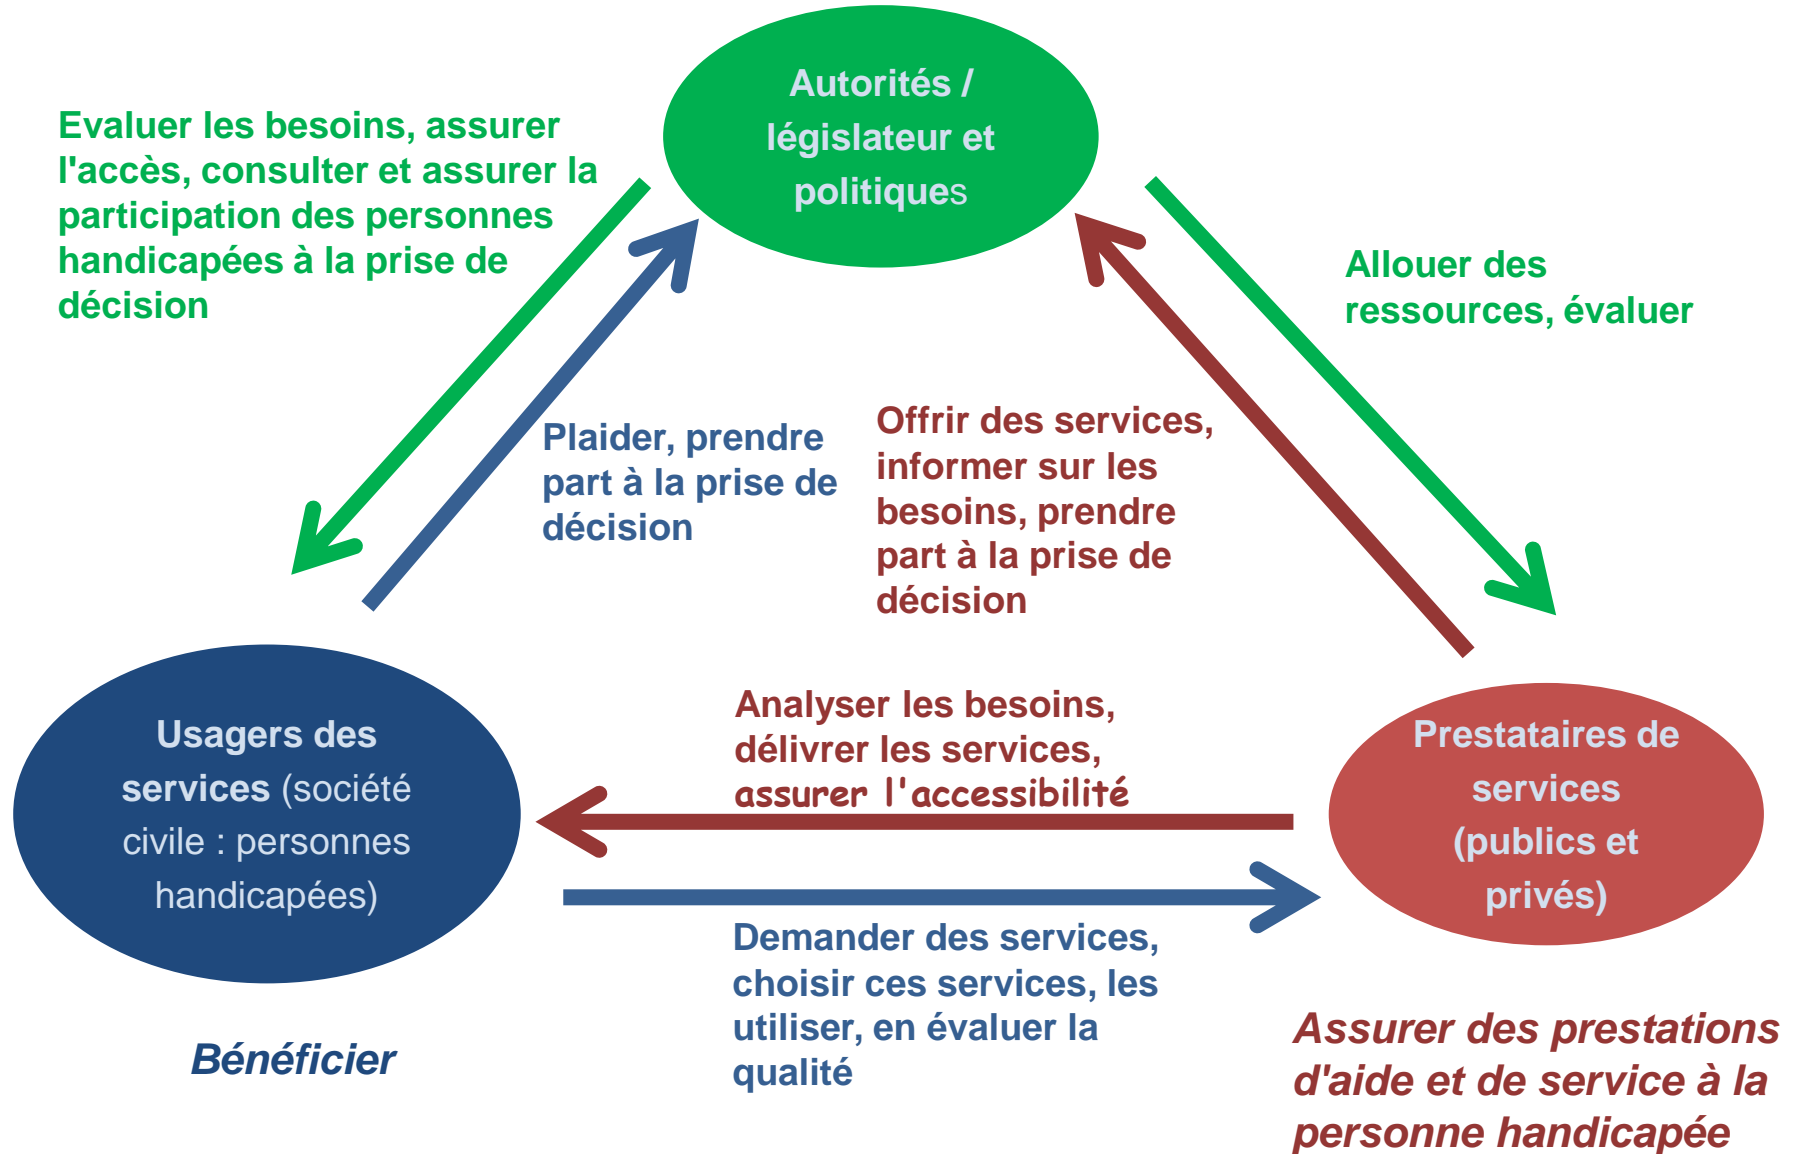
Autorités / législateur et politiques

Evaluer les besoins, assurer l'accès, consulter et assurer la participation des personnes handicapées à la prise de décision

Allouer des ressources, évaluer

Plaider, prendre part à la prise de décision

Offrir des services, informer sur les besoins, prendre part à la prise de décision

Analyser les besoins, délivrer les services, assurer l'accessibilité

Usagers des services (société civile : personnes handicapées)

Prestataires de services (publics et privés)

Demander des services, choisir ces services, les utiliser, en évaluer la qualité

Bénéficier

Assurer des prestations d'aide et de service à la personne handicapée